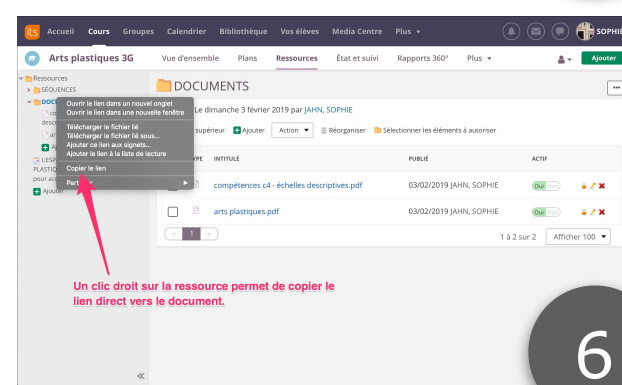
its Accueil Cours Groupes Calendrier Bibliothèque Vos élèves Media Centre Plus ▾ SOPHIE

Arts plastiques 3G Vue d'ensemble Plans Ressources État et suivi Rapports 360° Plus ▾ Ajouter

Ressources
SÉQUENCES
DOC
L'ESP
PLASTIC
pour ac
Ajouter

Ouvrir le lien dans un nouvel onglet
Ouvrir le lien dans une nouvelle fenêtre
Télécharger le fichier lié
Télécharger le fichier lié sous...
Ajouter ce lien aux signets...
Ajouter le lien à la liste de lecture
Copier le lien
Partager ▸

DOCUMENTS

Le dimanche 3 février 2019 par JAHN, SOPHIE

supérieur Ajouter Action ▾ Réorganiser Sélectionner les éléments à autoriser

| TYPE | INTITULÉ | PUBLIÉ | ACTIF |
|---|---|---|---|
| | compétences c4 - échelles descriptives.pdf | 03/02/2019 JAHN, SOPHIE | Oui |
| | arts plastiques.pdf | 03/02/2019 JAHN, SOPHIE | Oui |

1 à 2 sur 2 Afficher 100 ▾

Un clic droit sur la ressource permet de copier le lien direct vers le document.

«

6